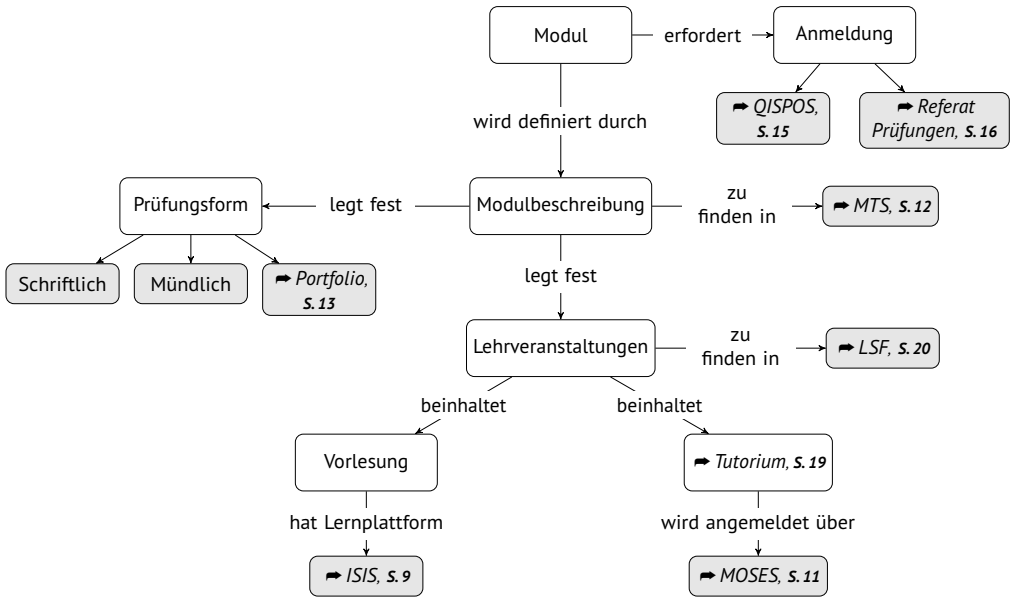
Modul
erfordert
Anmeldung
➡ QISPOS, S. 15
➡ Referat Prüfungen, S. 16
wird definiert durch
Prüfungsform
legt fest
Modulbeschreibung
zu finden in
➡ MTS, S. 12
Schriftlich
Mündlich
➡ Portfolio, S. 13
legt fest
Lehrveranstaltungen
zu finden in
➡ LSF, S. 20
beinhaltet
beinhaltet
Vorlesung
➡ Tutorium, S. 19
hat Lernplattform
wird angemeldet über
➡ ISIS, S. 9
➡ MOSES, S. 11